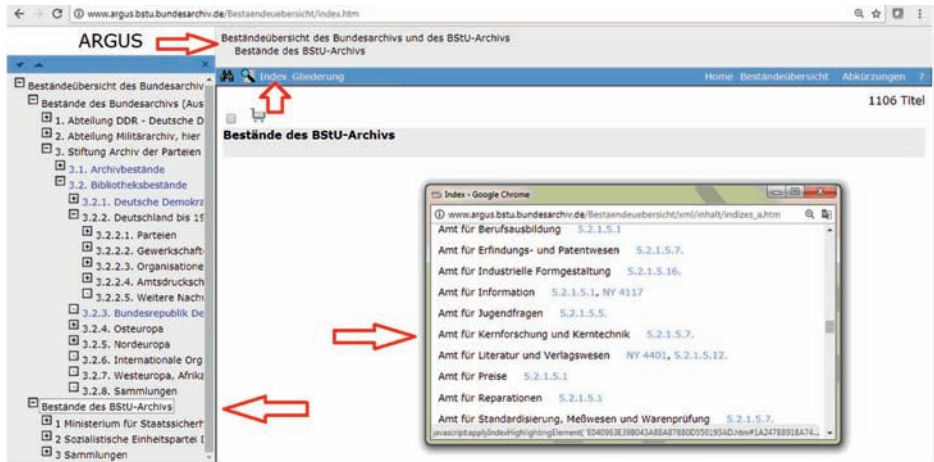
www.argus.bstu.bundesarchiv.de/Bestaendeuebersicht/index.htm

ARGUS

Beständeübersicht des Bundesarchivs und des BStU-Archivs
Bestände des BStU-Archivs

Beständeübersicht des Bundesarchiv
Bestände des Bundesarchivs (Aus
1. Abteilung DDR - Deutsche D
2. Abteilung Militärarchiv, hier
3. Stiftung Archiv der Parteien
3.1. Archivbestände
3.2. Bibliotheksbestände
3.2.1. Deutsche Demokra
3.2.2. Deutschland bis 19
3.2.2.1. Parteien
3.2.2.2. Gewerkschaft
3.2.2.3. Organisatione
3.2.2.4. Amtsdrucksch
3.2.2.5. Weitere Nachl
3.2.3. Bundesrepublik De
3.2.4. Osteuropa
3.2.5. Nordeuropa
3.2.6. Internationale Org
3.2.7. Westeuropa, Afrika
3.2.8. Sammlungen
Bestände des BStU-Archivs
1 Ministerium für Staatssicher
2 Sozialistische Einheitspartei I
3 Sammlungen

Index Gliederung

Home Beständeübersicht Abkürzungen ?

1106 Titel

Bestände des BStU-Archivs

Index - Google Chrome

www.argus.bstu.bundesarchiv.de/Bestaendeuebersicht/xml/inhalt/indizes_a.htm

Amt für Berufsausbildung 5.2.1.5.1
Amt für Erfindungs- und Patentwesen 5.2.1.5.7.
Amt für Industrielle Formgestaltung 5.2.1.5.16.
Amt für Information 5.2.1.5.1, NY 4117
Amt für Jugendfragen 5.2.1.5.5.
Amt für Kernforschung und Kerntechnik 5.2.1.5.7.
Amt für Literatur und Verlagswesen NY 4401, 5.2.1.5.12.
Amt für Preise 5.2.1.5.1
Amt für Reparationen 5.2.1.5.1
Amt für Standardisierung, Meßwesen und Warenprüfung 5.2.1.5.7.
javascript:applyIndexHighlightingElement('E040963E39B043A8BA87B80D550193AD.htm#1A247BB918A74...